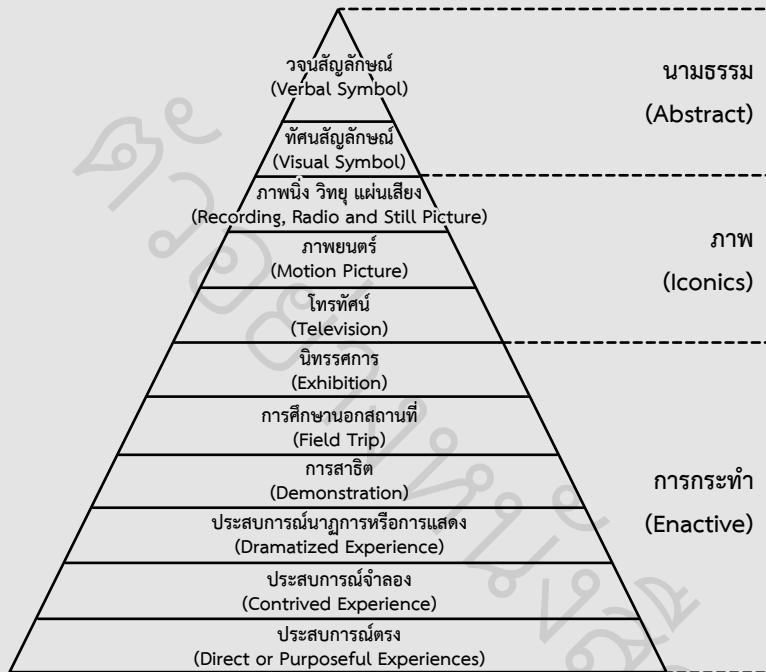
วจนสัญลักษณ์
(Verbal Symbol)

ทัศนสัญลักษณ์
(Visual Symbol)

ภาพนิ่ง วิทยุ แผ่นเสียง
(Recording, Radio and Still Picture)

ภาพยนตร์
(Motion Picture)

โทรทัศน์
(Television)

นิทรรศการ
(Exhibition)

การศึกษานอกสถานที่
(Field Trip)

การสาธิต
(Demonstration)

ประสบการณ์นาฏการหรือการแสดง
(Dramatized Experience)

ประสบการณ์จำลอง
(Contrived Experience)

ประสบการณ์ตรง
(Direct or Purposeful Experiences)

นามธรรม
(Abstract)

ภาพ
(Iconics)

การกระทำ
(Enactive)